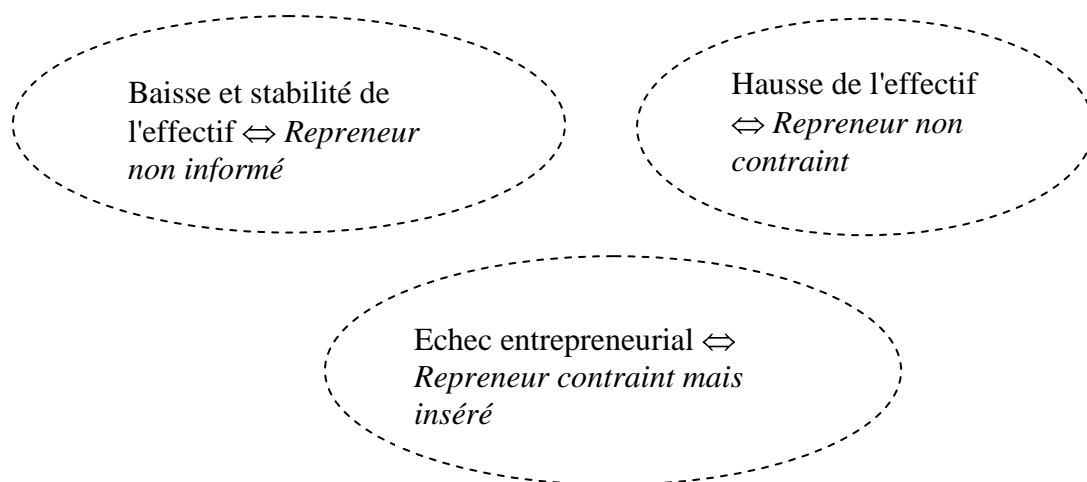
Baisse et stabilité de l'effectif $\Leftrightarrow$ *Repreneur non informé*

Hausse de l'effectif $\Leftrightarrow$ *Repreneur non contraint*

Echec entrepreneurial $\Leftrightarrow$ *Repreneur contraint mais inséré*